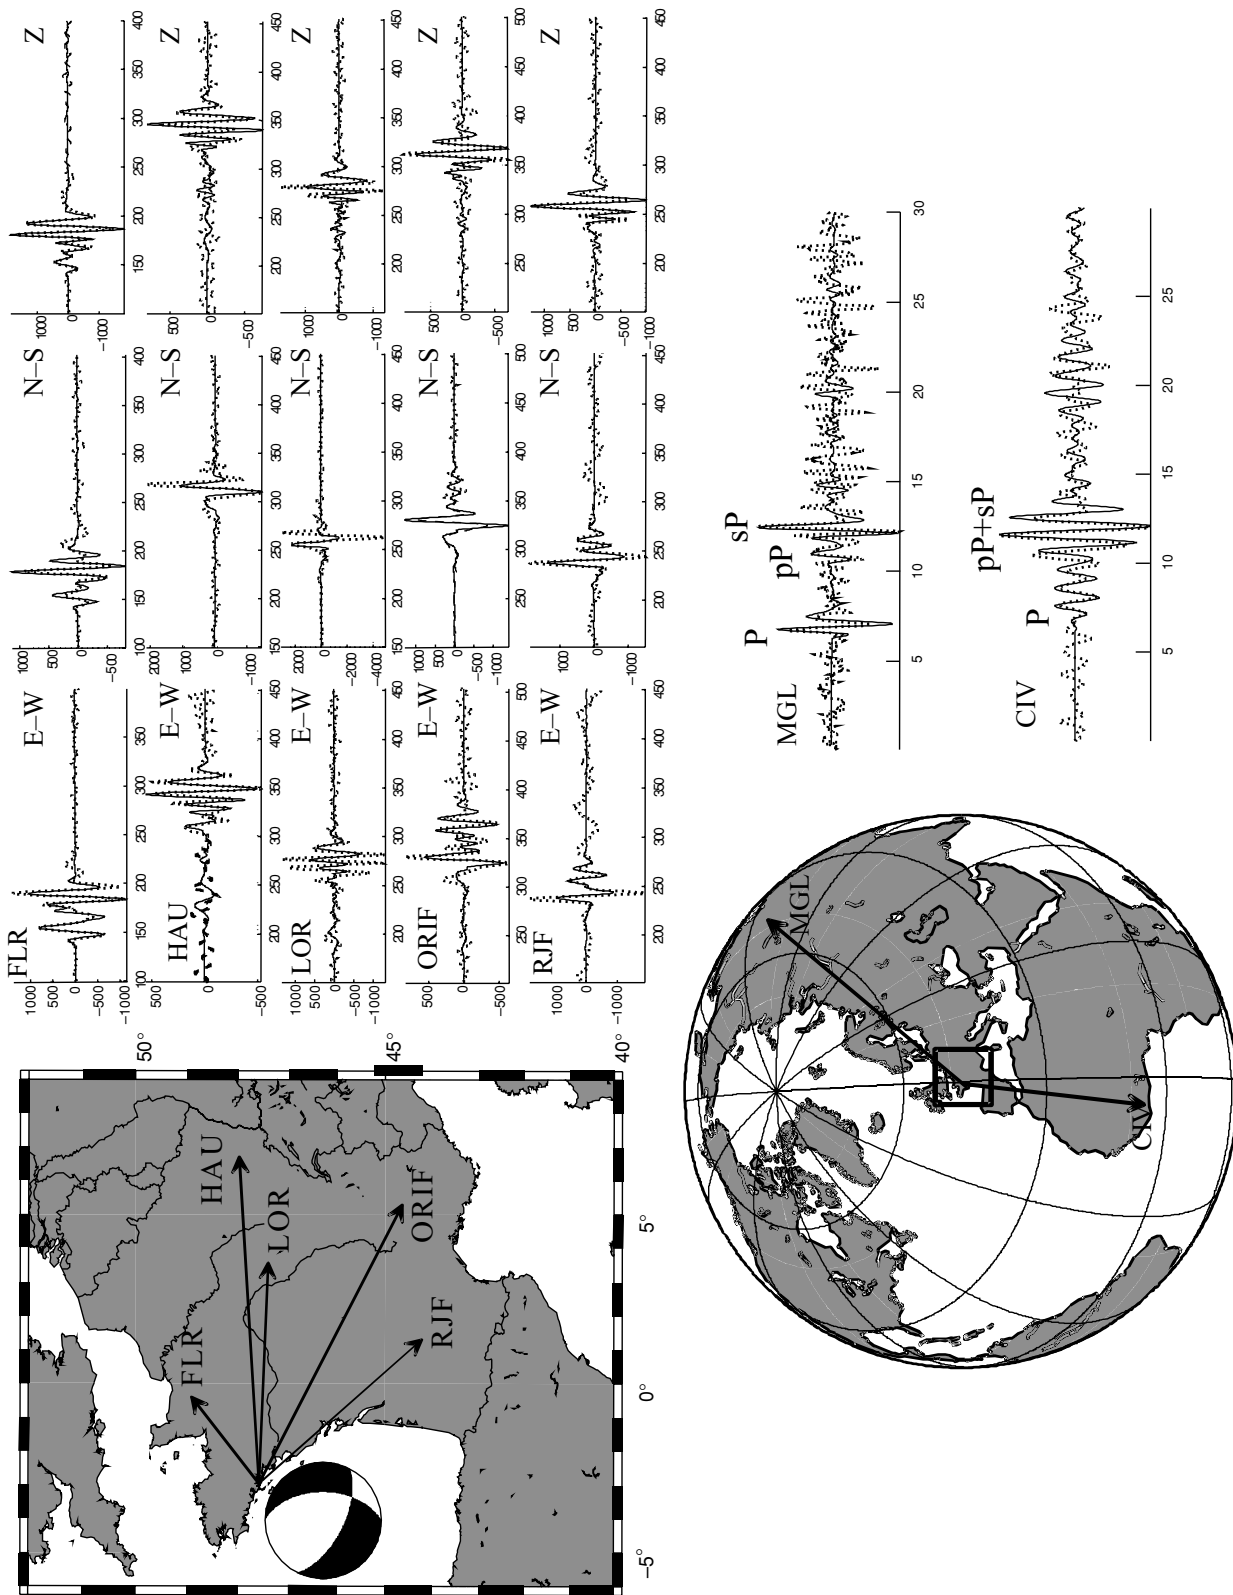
FLR
E–W
N–S
Z
HAU
E–W
N–S
Z
LOR
E–W
N–S
Z
ORIF
E–W
N–S
Z
RJF
E–W
N–S
Z

1000 500 0 −500 −1000
100 150 200 250 300 350
1000 500 0 −500
150 200 250 300 350 400
1000 0 −1000
150 200 250 300 350 400

500 0 −500
100 200 250 300 350 400 450
2000 1000 0 −1000
100 200 250 300 350 400
500 0 −500
200 250 300 350 400 450

1000 500 0 −500 −1000
200 250 300 350 400 450
2000 0 −2000 −4000
150 200 250 300 350 400 450
1000 0 −1000
200 250 300 350 400 450

500 0 −500
250 300 350 400 450 500
1000 500 0 −500 −1000
150 200 250 300 350 400 450 500
500 0 −500
250 300 350 400 450 500

1000 0 −1000
200 250 300 350 400 450
1000 0 −1000
200 250 300 350 400 450
1000 500 0 −500 −1000
200 250 300 350 400 450

MGL
P
pP
sP
5 10 15 20 25 30

CIV
P
pP+sP
5 10 15 20 25

50°
45°
40°
−5°
0°
5°

FLR
HAU
LOR
ORIF
RJF

MGL
CIV